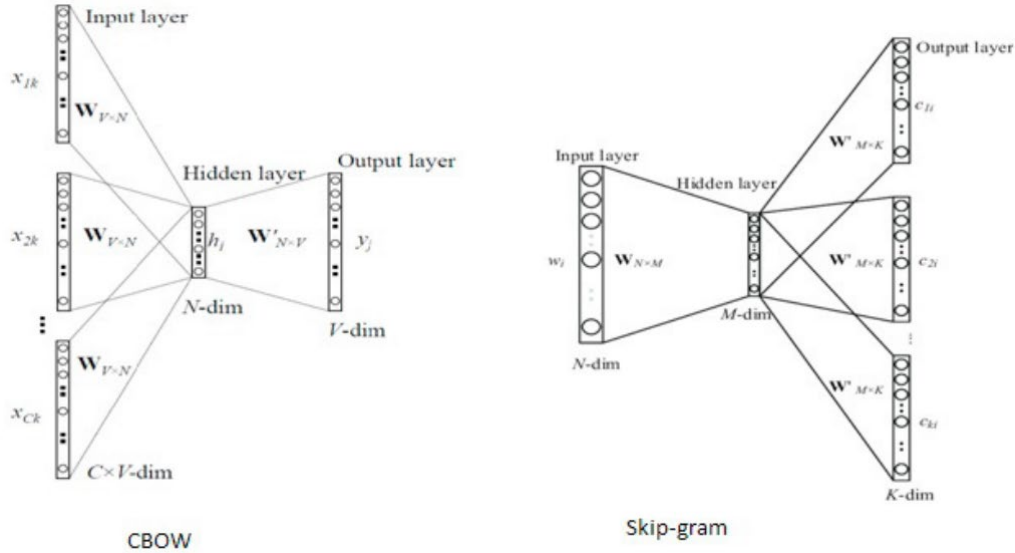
Input layer

$x_{1k}$

$\mathbf{W}_{V\times N}$

Hidden layer

Output layer

$x_{2k}$

$\mathbf{W}_{V\times N}$

$h_i$

$\mathbf{W}'_{N\times V}$

$y_j$

$N$-dim

$V$-dim

$\mathbf{W}_{V\times N}$

$x_{Ck}$

$C\times V$-dim

CBOW

Output layer

Input layer

Hidden layer

$c_{1i}$

$\mathbf{W}'_{M\times K}$

$w_i$

$\mathbf{W}_{N\times M}$

$\mathbf{W}'_{M\times K}$

$c_{2i}$

$M$-dim

$N$-dim

$\mathbf{W}'_{M\times K}$

$c_{ki}$

$K$-dim

Skip-gram